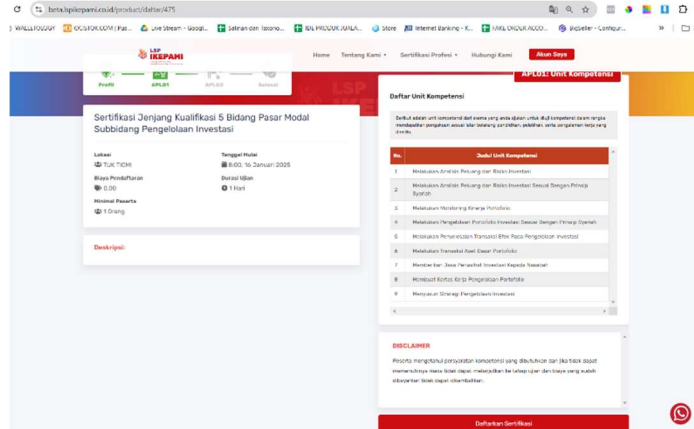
beta.lspikepami.co.id/product/daftar/475

WALLETOLOGY | IDCSTOK.COM | Pas... | Live Stream - Googl... | Salinan dari Taksono... | IDE PRODUK JUALA... | Store | Internet Banking - K... | MIKE ORDER ACCO... | Bigseller - Configur...

LSP IKEPAMI

Home | Tentang Kami | Sertifikasi Profesi | Hubungi Kami | Akun Saya

Profil | APL01 | APL02 | Selesai

Sertifikasi Jenjang Kualifikasi 5 Bidang Pasar Modal Subbidang Pengelolaan Investasi

Lokasi
TUK TICMI

Tanggal Mulai
8:00, 16 Januari 2025

Biaya Pendaftaran
0.00

Durasi Ujian
1 Hari

Minimal Peserta
1 Orang

Deskripsi:

APL01: Unit Kompetensi

Daftar Unit Kompetensi

Berikut adalah unit kompetensi dari skema yang anda ajukan untuk diuji kompetensi dalam rangka mendapatkan pengakuan sesuai latar belakang pendidikan, pelatihan, serta pengalaman kerja yang dimiliki.

| No. | Judul Unit Kompetensi |
|---|---|
| 1 | Melakukan Analisis Peluang dan Risiko Investasi |
| 2 | Melakukan Analisis Peluang dan Risiko Investasi Sesuai Dengan Prinsip Syariah |
| 3 | Melakukan Monitoring Kinerja Portofolio |
| 4 | Melakukan Pengelolaan Portofolio Investasi Sesuai Dengan Prinsip Syariah |
| 5 | Melakukan Penyelesaian Transaksi Efek Pada Pengelolaan Investasi |
| 6 | Melakukan Transaksi Aset Dasar Portofolio |
| 7 | Memberikan Jasa Penasihat Investasi Kepada Nasabah |
| 8 | Membuat Kontak Kerja Pengelolaan Portofolio |
| 9 | Menyusun Strategi Pengelolaan Investasi |

DISCLAIMER

Peserta mengetahui persyaratan kompetensi yang dibutuhkan dan jika tidak dapat memenuhinya maka tidak dapat melanjutkan ke tahap ujian dan biaya yang sudah dibayarkan tidak dapat dikembalikan.

Daftarkan Sertifikasi